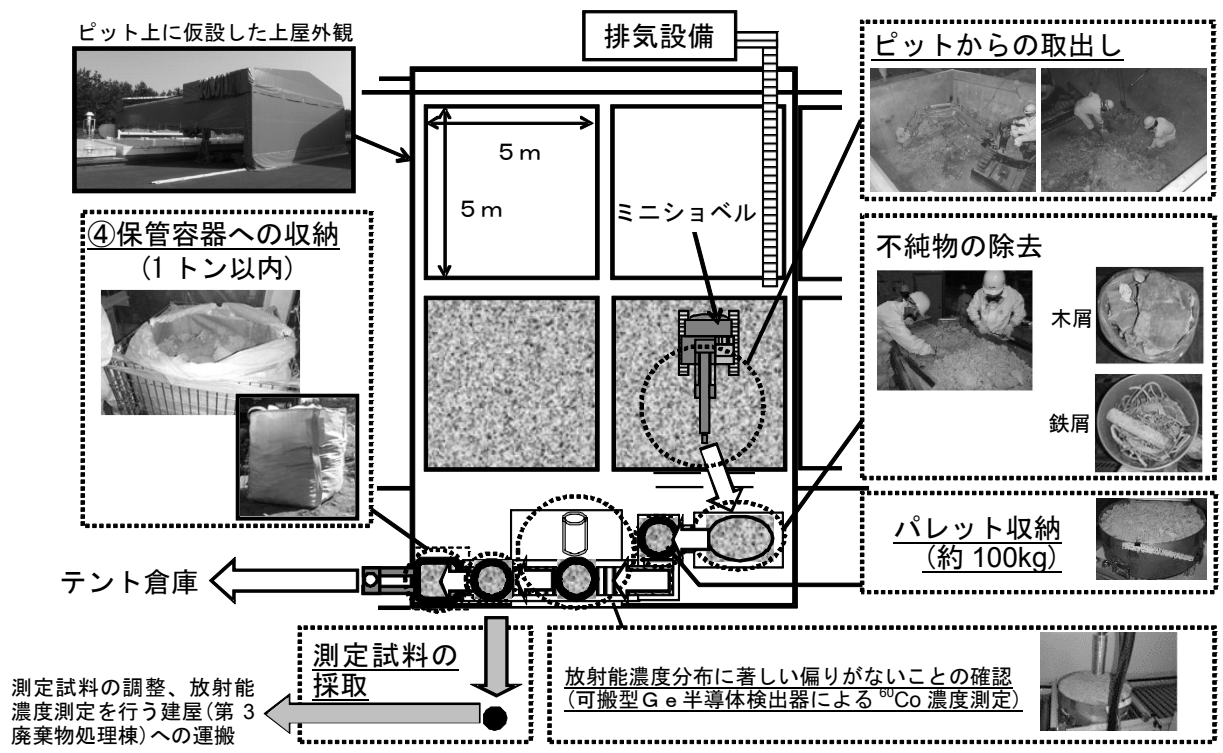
ピット上に仮設した上屋外観

排気設備

ピットからの取出し

５ｍ

５ｍ

ミニショベル

④保管容器への収納
（1 トン以内）

不純物の除去

木屑

鉄屑

パレット収納
（約 100kg）

テント倉庫

測定試料の
採取

放射能濃度分布に著しい偏りがないことの確認
（可搬型Ｇｅ半導体検出器による $^{60}$Co 濃度測定）

測定試料の調整、放射能濃度測定を行う建屋（第 3 廃棄物処理棟）への運搬